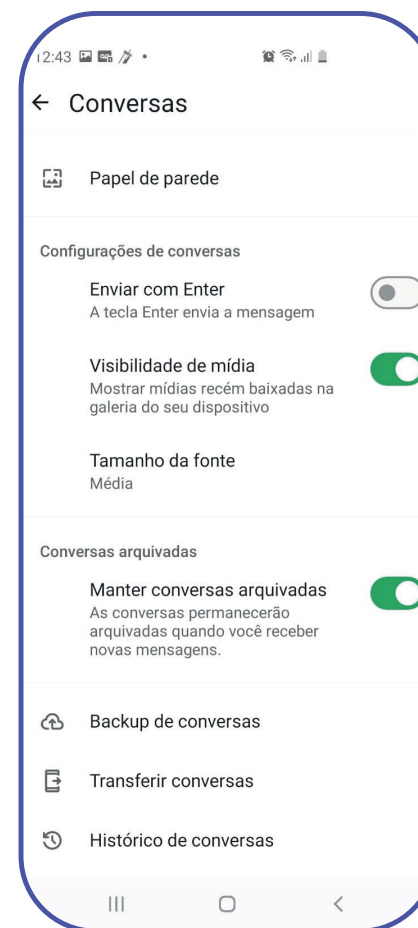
12:43

← Conversas

Papel de parede

Configurações de conversas

Enviar com Enter
A tecla Enter envia a mensagem

Visibilidade de mídia
Mostrar mídias recém baixadas na galeria do seu dispositivo

Tamanho da fonte
Média

Conversas arquivadas

Manter conversas arquivadas
As conversas permanecerão arquivadas quando você receber novas mensagens.

Backup de conversas

Transferir conversas

Histórico de conversas